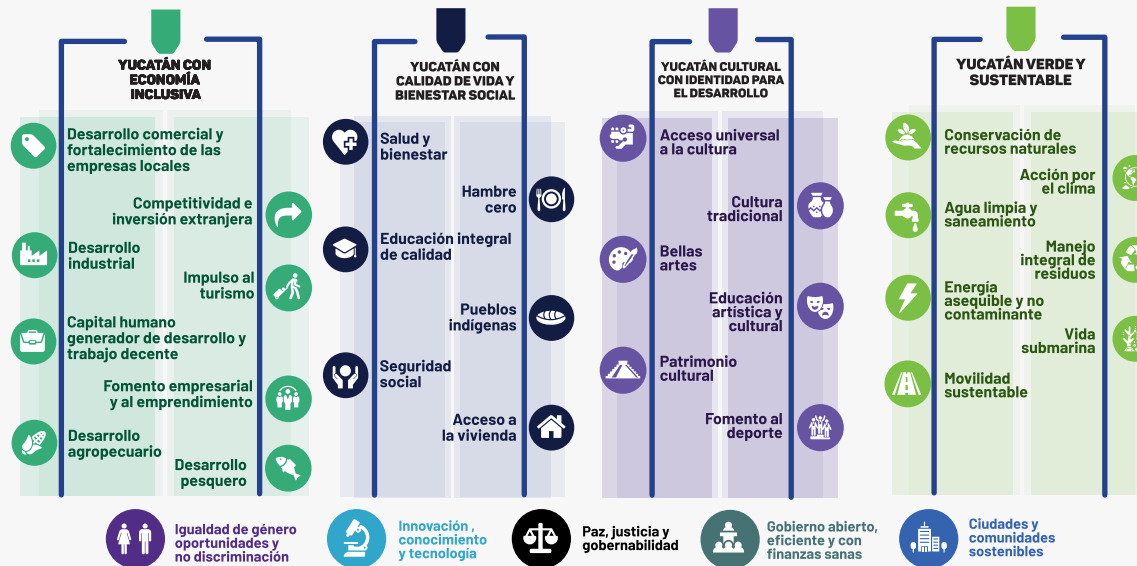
YUCATÁN CON ECONOMÍA INCLUSIVA

Desarrollo comercial y fortalecimiento de las empresas locales

Competitividad e inversión extranjera

Desarrollo industrial

Impulso al turismo

Capital humano generador de desarrollo y trabajo decente

Fomento empresarial y al emprendimiento

Desarrollo agropecuario

Desarrollo pesquero

YUCATÁN CON CALIDAD DE VIDA Y BIENESTAR SOCIAL

Salud y bienestar

Hambre cero

Educación integral de calidad

Pueblos indígenas

Seguridad social

Acceso a la vivienda

YUCATÁN CULTURAL CON IDENTIDAD PARA EL DESARROLLO

Acceso universal a la cultura

Cultura tradicional

Bellas artes

Educación artística y cultural

Patrimonio cultural

Fomento al deporte

YUCATÁN VERDE Y SUSTENTABLE

Conservación de recursos naturales

Acción por el clima

Agua limpia y saneamiento

Manejo integral de residuos

Energía asequible y no contaminante

Vida submarina

Movilidad sustentable

Igualdad de género oportunidades y no discriminación

Innovación , conocimiento y tecnología

Paz, justicia y gobernabilidad

Gobierno abierto, eficiente y con finanzas sanas

Ciudades y comunidades sostenibles